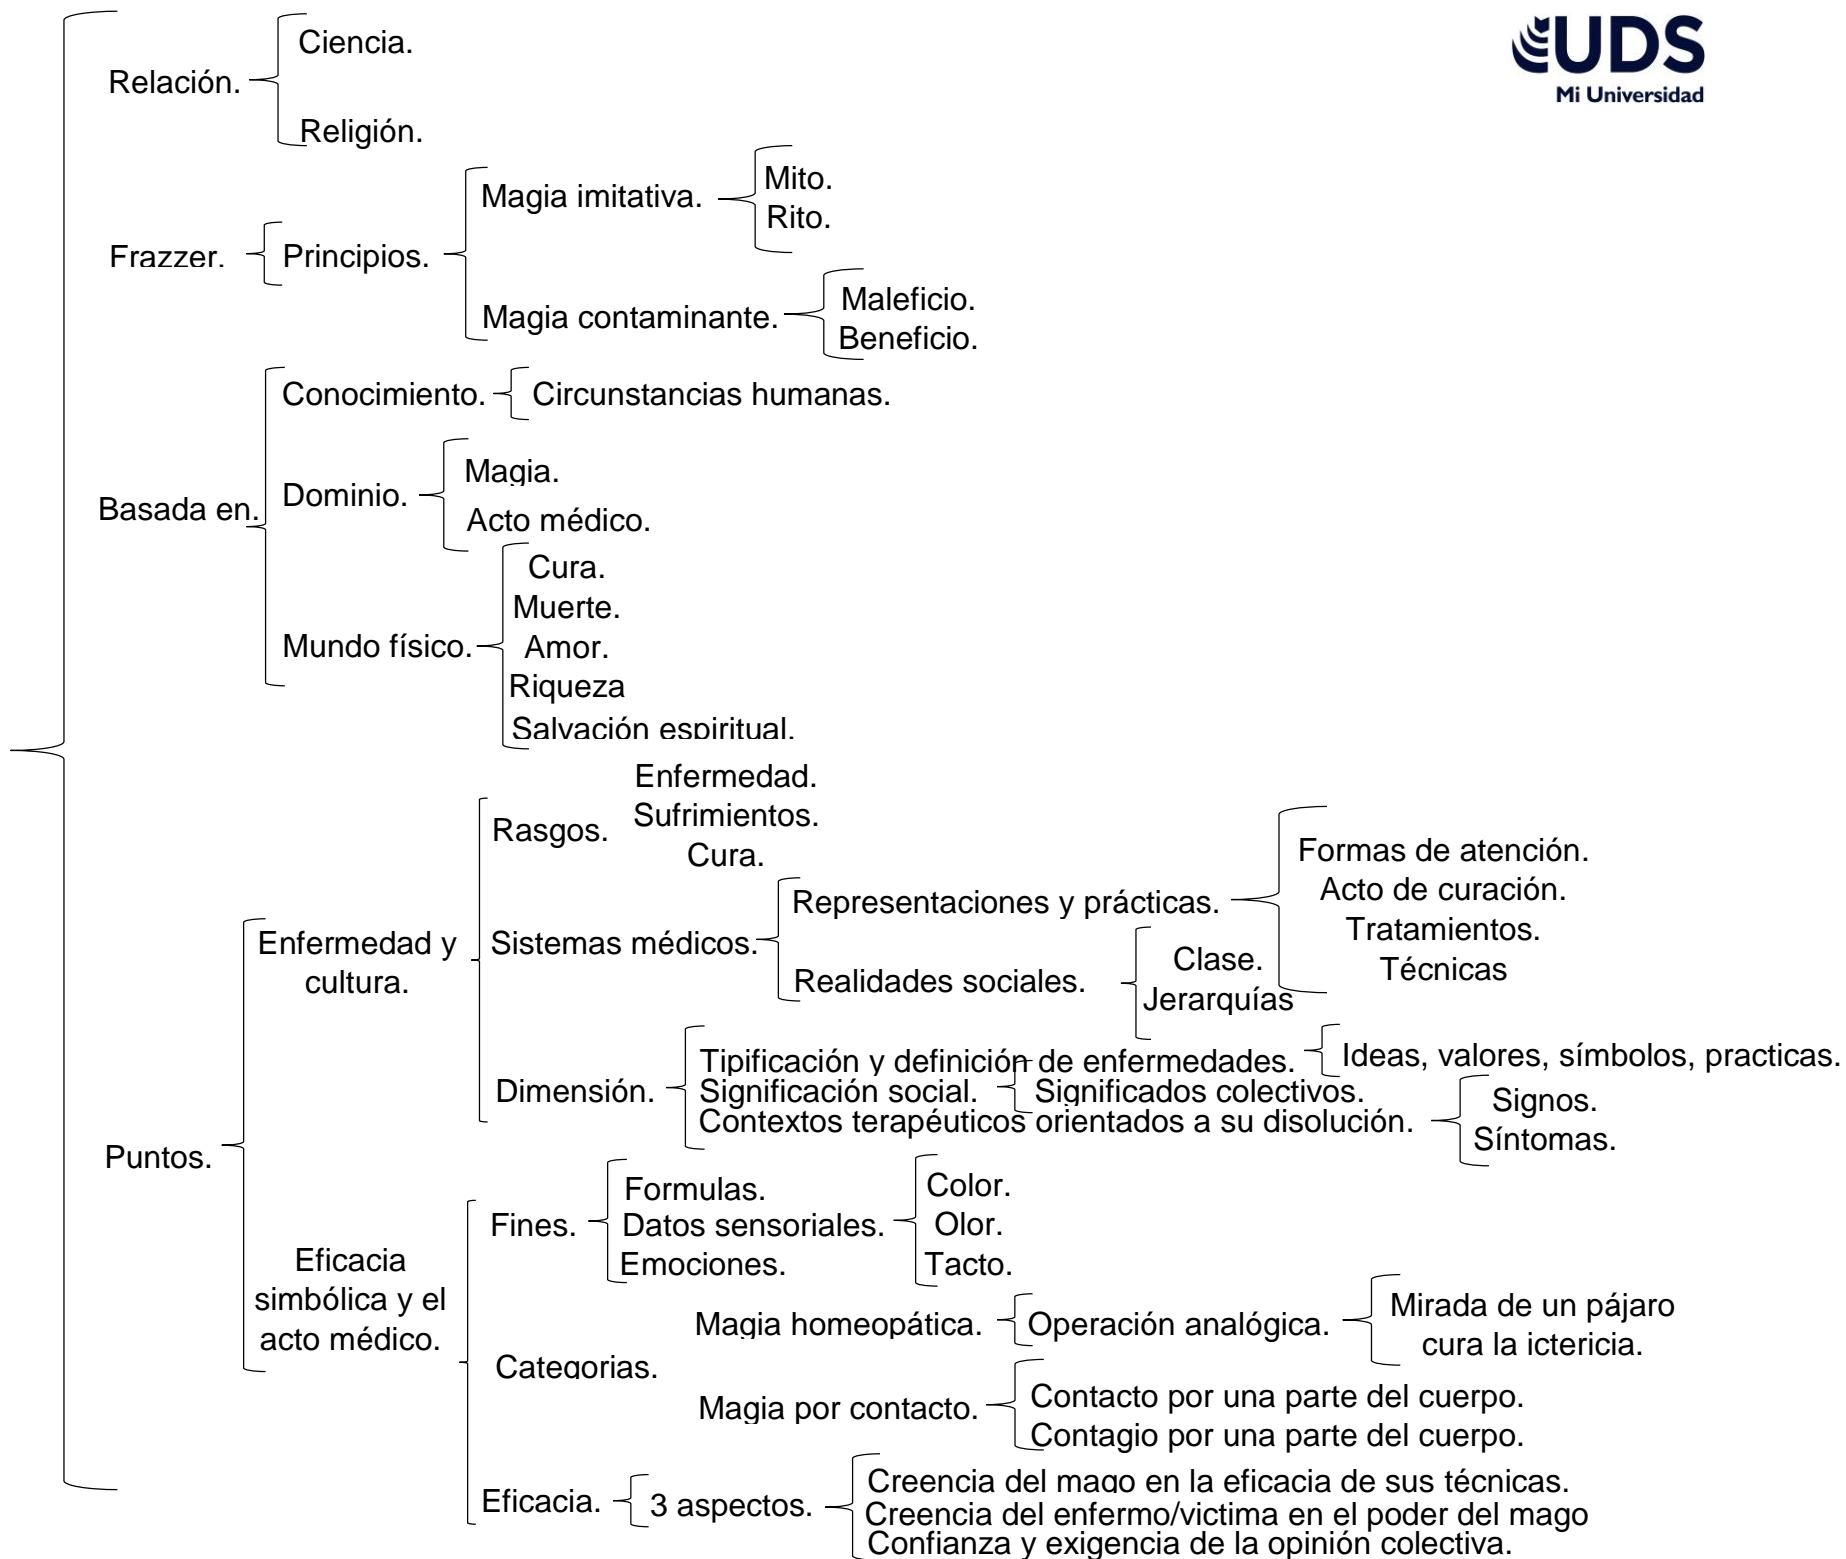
UDS
Mi Universidad

Relación.
Ciencia.
Religión.

Frazzer.
Principios.
Magia imitativa.
Mito.
Rito.
Magia contaminante.
Maleficio.
Beneficio.

Basada en.
Conocimiento.
Circunstancias humanas.
Dominio.
Magia.
Acto médico.
Mundo físico.
Cura.
Muerte.
Amor.
Riqueza
Salvación espiritual.

Puntos.
Enfermedad y cultura.
Rasgos.
Enfermedad.
Sufrimientos.
Cura.
Sistemas médicos.
Representaciones y prácticas.
Formas de atención.
Acto de curación.
Tratamientos.
Técnicas
Realidades sociales.
Clase.
Jerarquías
Dimensión.
Tipificación y definición de enfermedades.
Ideas, valores, símbolos, practicas.
Significación social.
Significados colectivos.
Contextos terapéuticos orientados a su disolución.
Signos.
Síntomas.

Eficacia simbólica y el acto médico.
Fines.
Formulas.
Datos sensoriales.
Color.
Olor.
Tacto.
Emociones.
Categorias.
Magia homeopática.
Operación analógica.
Mirada de un pájaro cura la ictericia.
Magia por contacto.
Contacto por una parte del cuerpo.
Contagio por una parte del cuerpo.
Eficacia.
3 aspectos.
Creencia del mago en la eficacia de sus técnicas.
Creencia del enfermo/victima en el poder del mago
Confianza y exigencia de la opinión colectiva.